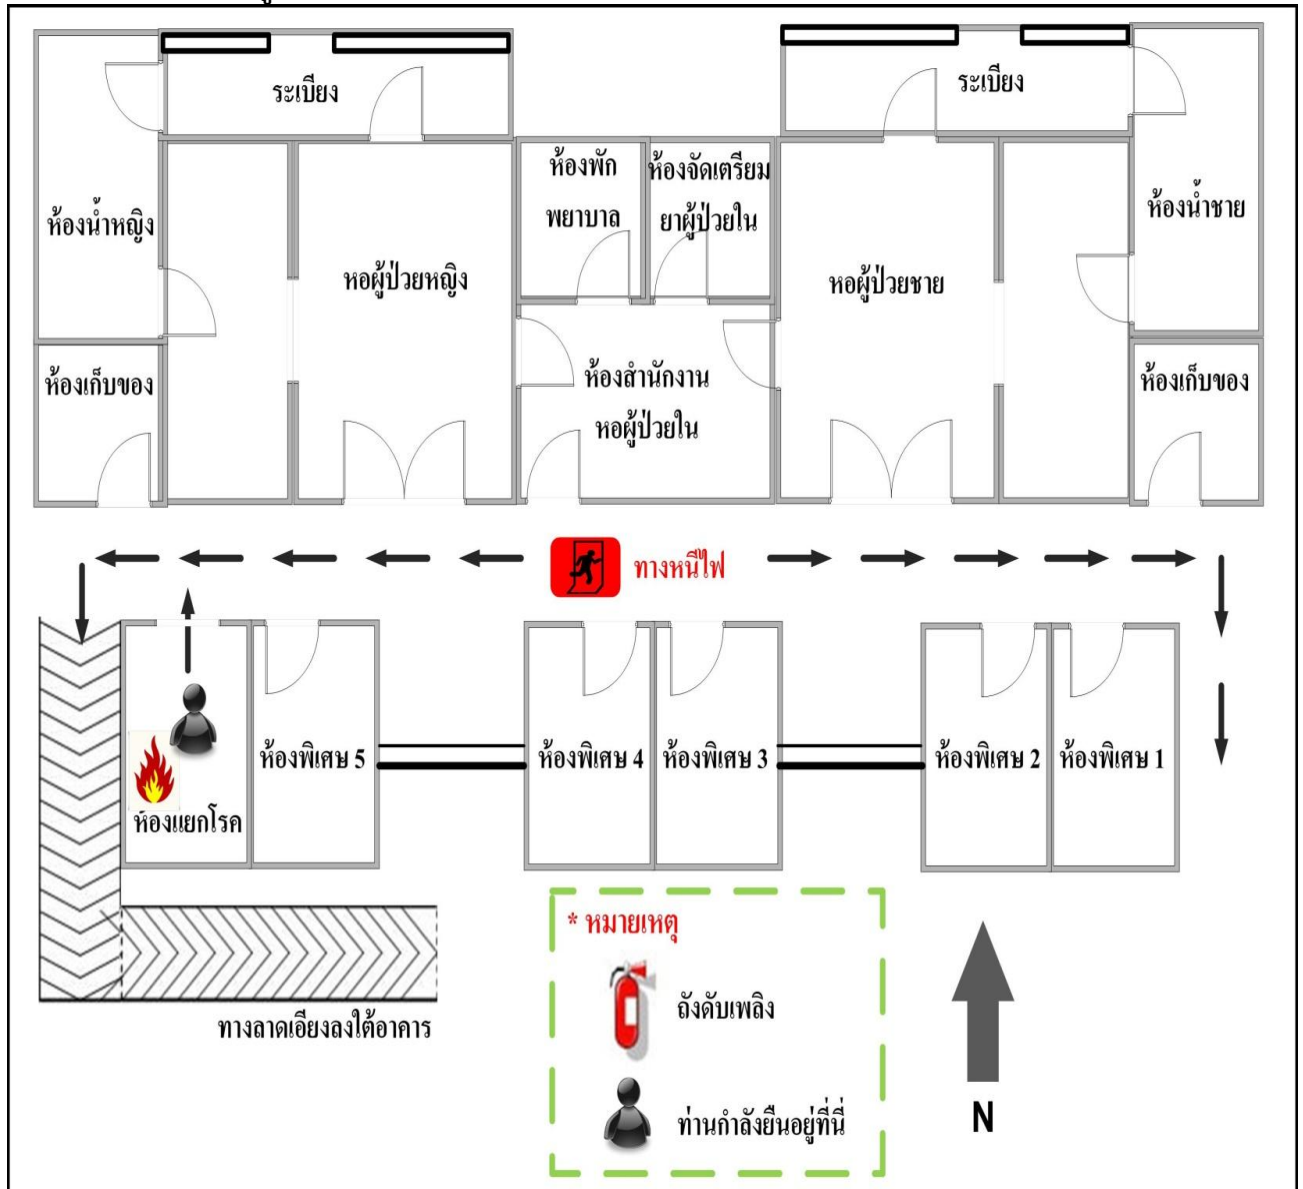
ระเบียง

ระเบียง

ห้องน้ำหญิง

ห้องพัก พยาบาล

ห้องจัดเตรียม ยาผู้ป่วยใน

ห้องน้ำชาย

หอผู้ป่วยหญิง

หอผู้ป่วยชาย

ห้องเก็บของ

ห้องสำนักงาน หอผู้ป่วยใน

ห้องเก็บของ

ทางหนีไฟ

ห้องพิเศษ 5

ห้องพิเศษ 4

ห้องพิเศษ 3

ห้องพิเศษ 2

ห้องพิเศษ 1

ห้องแยกโรค

* หมายเหตุ

ถังดับเพลิง

ท่านกำลังยืนอยู่ที่นี่

ทางลาดเอียงลงใต้อาคาร

N